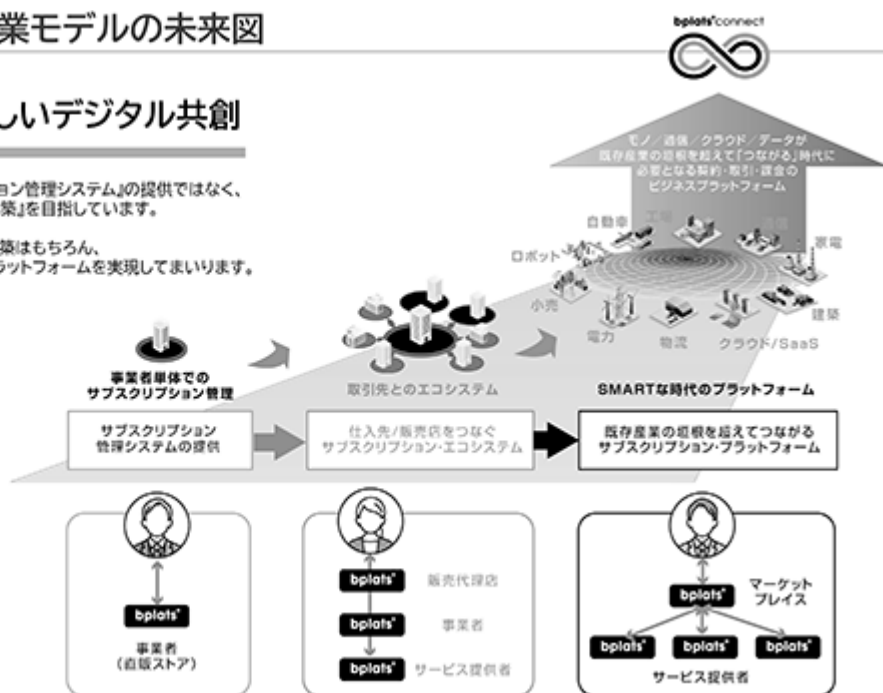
業モデルの未来図

bplats®connect

しいデジタル共創

ョン管理システム』の提供ではなく、
築』を目指しています。

築はもちろん、
ラットフォームを実現してまいります。

モノ／通信／クラウド／データが
既存産業の垣根を超えて「つながる」時代に
必要となる契約・取引・課金の
ビジネスプラットフォーム

自動車

工場

通信

家電

ロボット

小売

建築

電力

物流

クラウド/SaaS

事業者単体での
サブスクリプション管理

取引先とのエコシステム

SMARTな時代のプラットフォーム

サブスクリプション
管理システムの提供

仕入先/販売店をつなぐ
サブスクリプション・エコシステム

既存産業の垣根を超えてつながる
サブスクリプション・プラットフォーム

bplats®

事業者
（直販ストア）

bplats®

販売代理店

bplats®

事業者

bplats®

サービス提供者

bplats®

マーケット
プレイス

bplats®

bplats®

bplats®

サービス提供者